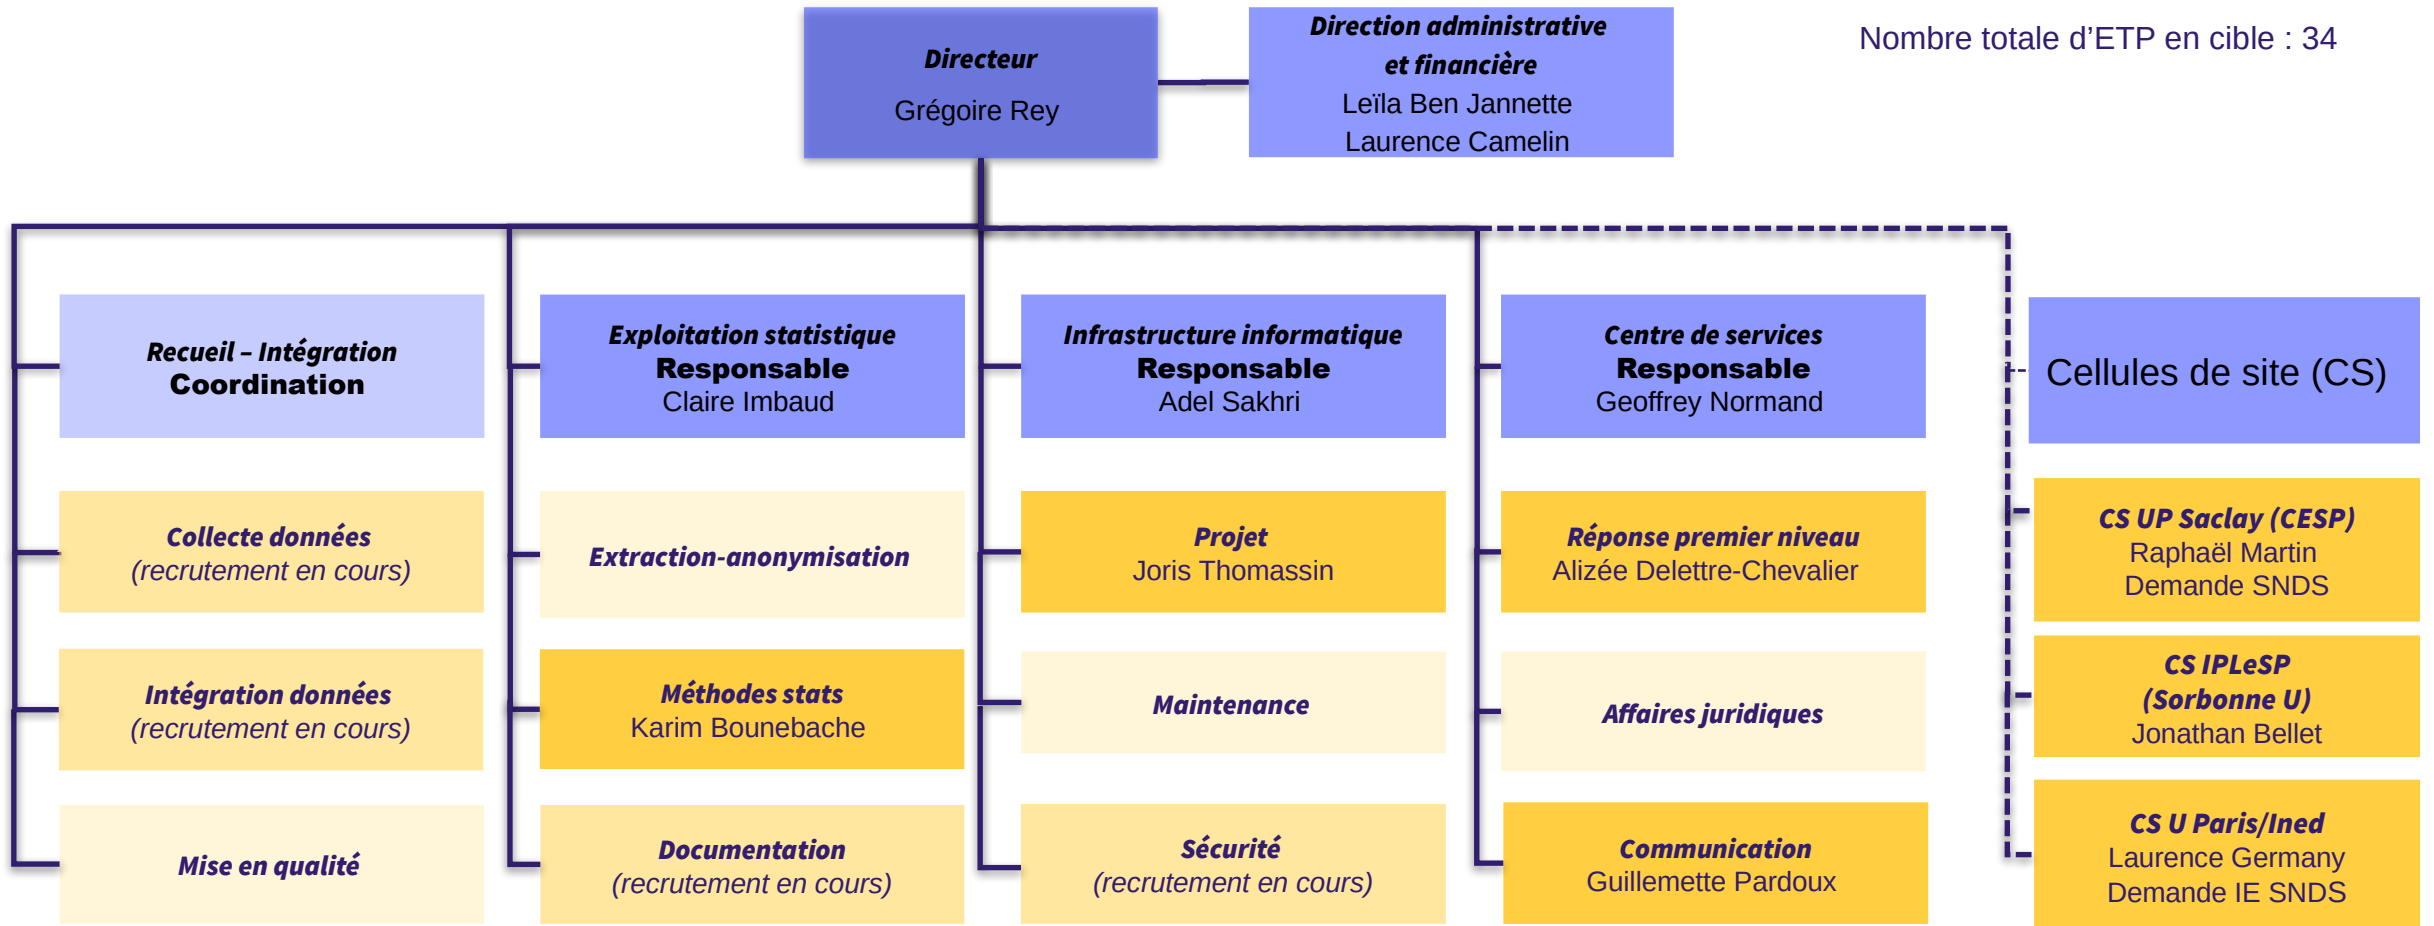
Directeur
Grégoire Rey

Direction administrative et financière
Leïla Ben Jannette
Laurence Camelin

Nombre totale d'ETP en cible : 34

Recueil – Intégration
Coordination

Collecte données
(recrutement en cours)

Intégration données
(recrutement en cours)

Mise en qualité

Exploitation statistique
Responsable
Claire Imbaud

Extraction-anonymisation

Méthodes stats
Karim Bounebache

Documentation
(recrutement en cours)

Infrastructure informatique
Responsable
Adel Sakhri

Projet
Joris Thomassin

Maintenance

Sécurité
(recrutement en cours)

Centre de services
Responsable
Geoffrey Normand

Réponse premier niveau
Alizée Delettre-Chevalier

Affaires juridiques

Communication
Guillemette Pardoux

Cellules de site (CS)

CS UP Saclay (CESP)
Raphaël Martin
Demande SNDS

CS IPLeSP
(Sorbonne U)
Jonathan Bellet

CS U Paris/Ined
Laurence Germany
Demande IE SNDS